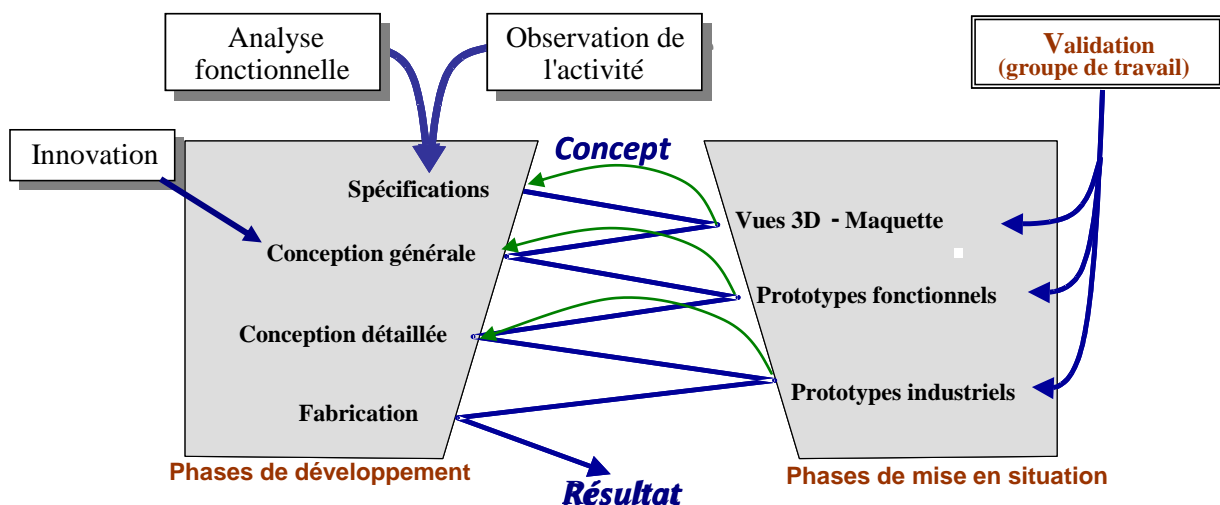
Analyse fonctionnelle

Observation de l'activité

Validation (groupe de travail)

Innovation

Concept

Spécifications

Conception générale

Conception détaillée

Fabrication

Vues 3D - Maquette

Prototypes fonctionnels

Prototypes industriels

Phases de développement

Résultat

Phases de mise en situation